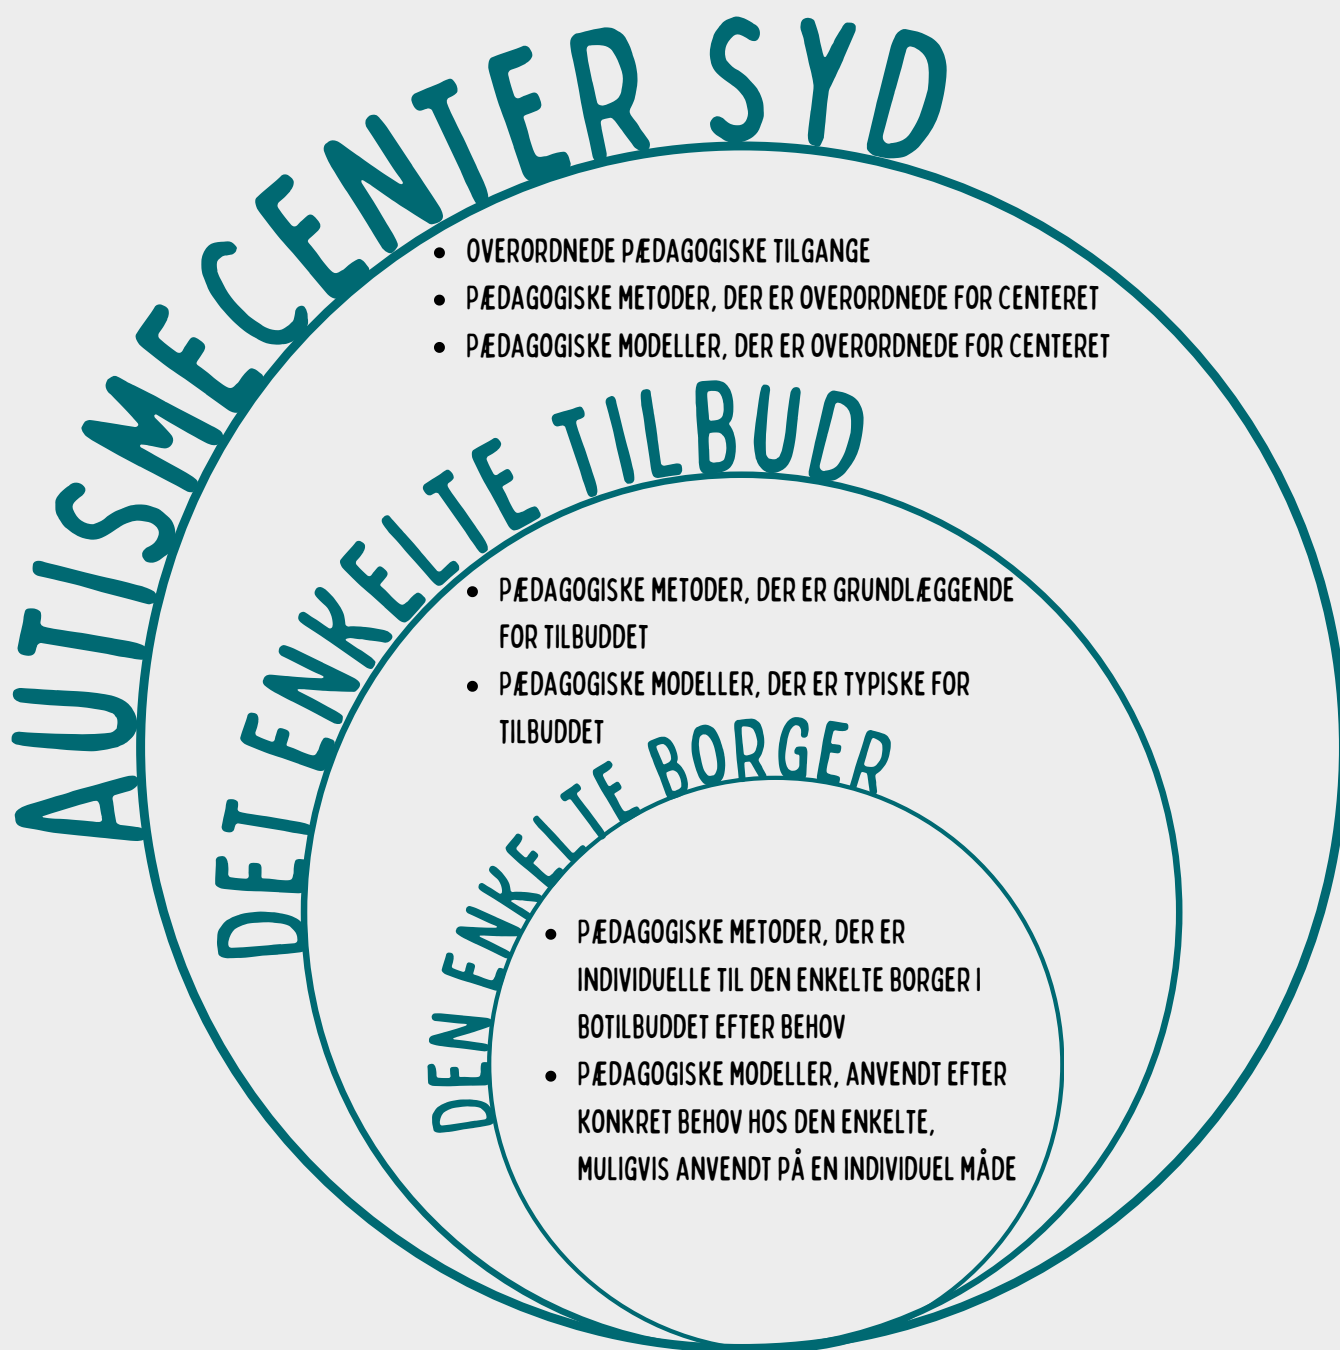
AUTISMECENTER SYD

- OVERORDNEDE PÆDAGOGISKE TILGANGE
- PÆDAGOGISKE METODER, DER ER OVERORDNEDE FOR CENTERET
- PÆDAGOGISKE MODELLER, DER ER OVERORDNEDE FOR CENTERET

DET ENKELTE TILBUD

- PÆDAGOGISKE METODER, DER ER GRUNDLÆGGENDE FOR TILBUDDET
- PÆDAGOGISKE MODELLER, DER ER TYPISKE FOR TILBUDDET

DEN ENKELTE BORGER

- PÆDAGOGISKE METODER, DER ER INDIVIDUELLE TIL DEN ENKELTE BORGER I BOTILBUDDET EFTER BEHOV
- PÆDAGOGISKE MODELLER, ANVENDT EFTER KONKRET BEHOV HOS DEN ENKELTE, MULIGVIS ANVENDT PÅ EN INDIVIDUEL MÅDE